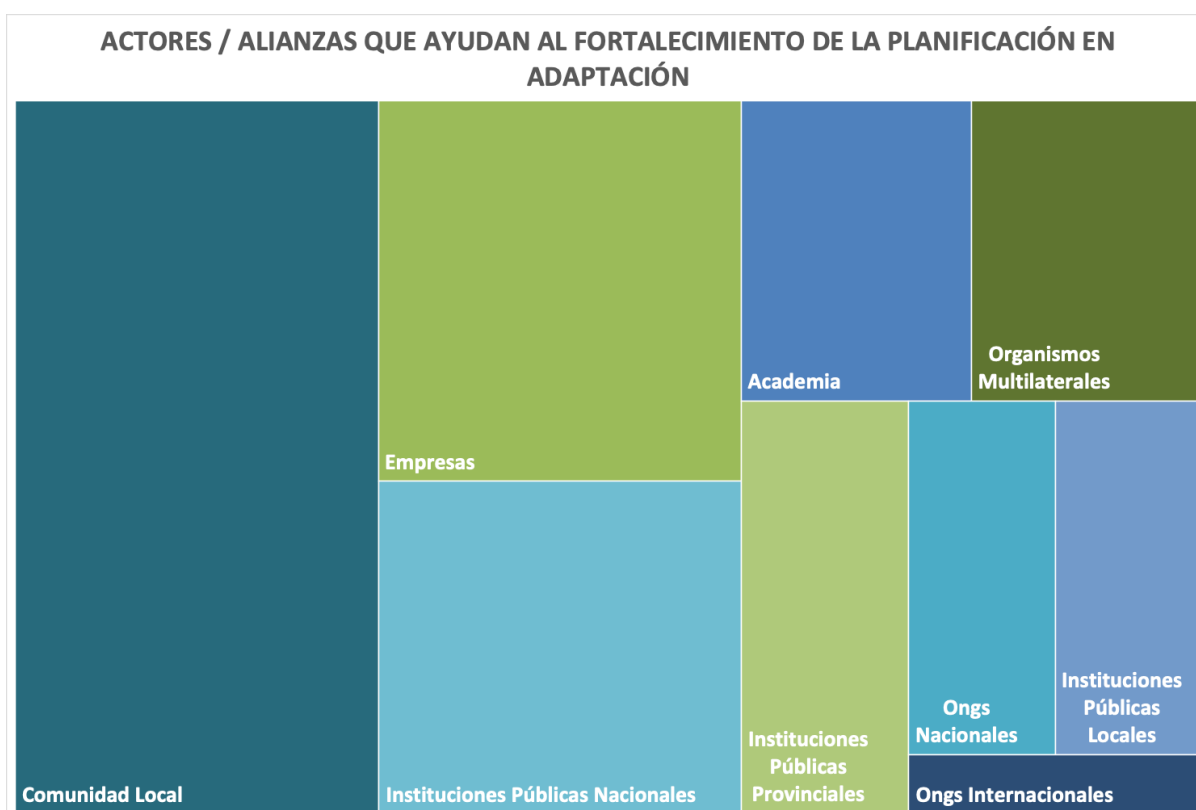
ACTORES / ALIANZAS QUE AYUDAN AL FORTALECIMIENTO DE LA PLANIFICACIÓN EN ADAPTACIÓN

Comunidad Local

Empresas

Instituciones Públicas Nacionales

Academia

Organismos Multilaterales

Instituciones Públicas Provinciales

Ongs Nacionales

Instituciones Públicas Locales

Ongs Internacionales